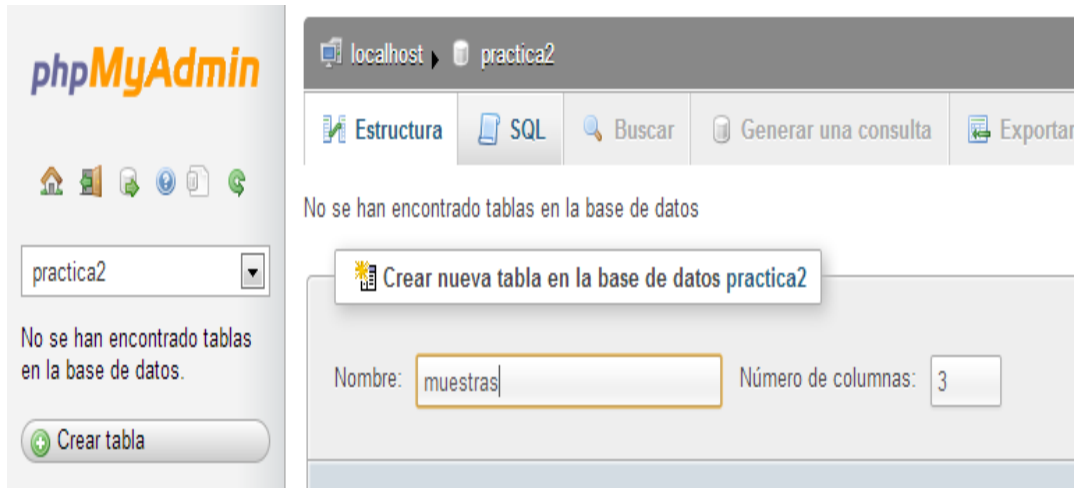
phpMyAdmin

practica2

No se han encontrado tablas en la base de datos.

Crear tabla

localhost ▸ practica2

Estructura | SQL | Buscar | Generar una consulta | Exportar

No se han encontrado tablas en la base de datos

Crear nueva tabla en la base de datos practica2

Nombre: muestras

Número de columnas: 3